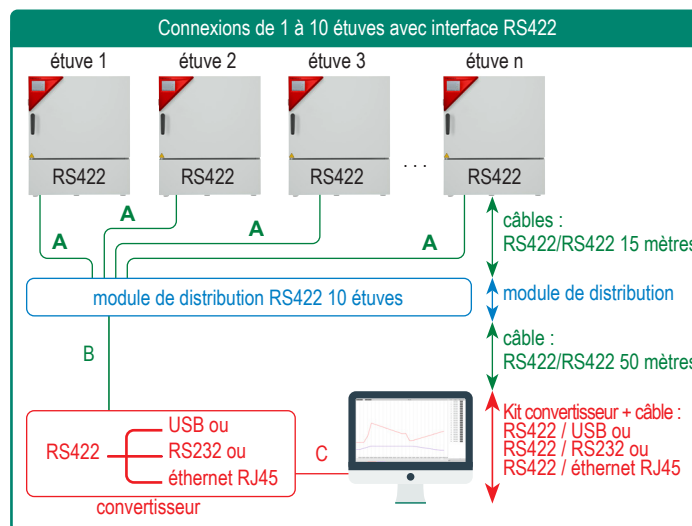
Connexions de 1 à 10 étuves avec interface RS422

étuve 1
RS422

étuve 2
RS422

étuve 3
RS422

. . .

étuve n
RS422

A
A
A
A

câbles :
RS422/RS422 15 mètres

module de distribution RS422 10 étuves

module de distribution

B

câble :
RS422/RS422 50 mètres

RS422
USB ou
RS232 ou
éthernet RJ45
convertisseur

C

Kit convertisseur + câble :
RS422 / USB ou
RS422 / RS232 ou
RS422 / éthernet RJ45